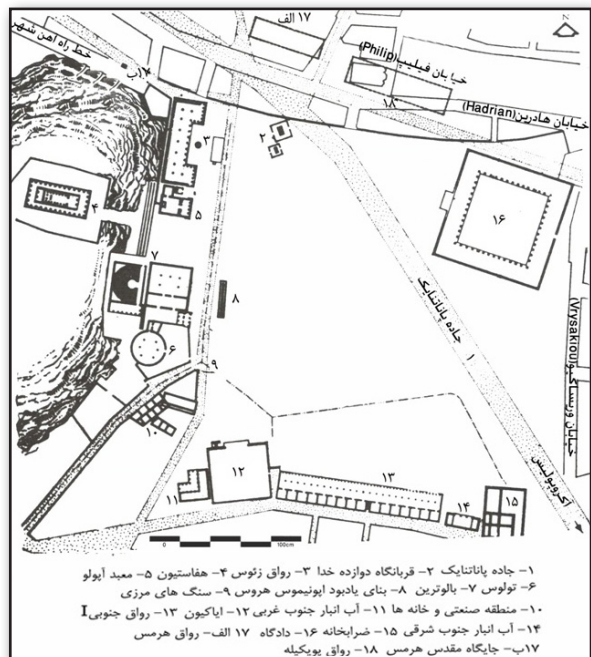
N

۱۷ الف

خط راه آهن شهری

۴ ب

خیابان فیلیپ (Philip)

۱۸

خیابان هادرین (Hadrian)

۳

۲

۱۶

۴

۵

۷

۸

۶

۹

۱

جاده پاناتنایک

خیابان وریساکیو (Vrysakiou)

۱۰

۱۲

۱۳

۱۱

۱۴

۱۵

آکروپولیس

0

100m

۱– جاده پاناتنایک ۲– قربانگاه دوازده خدا ۳– رواق زئوس ۴– هفاستیون ۵– معبد آپولو

۶– تولوس ۷– بالوترین ۸– بنای یادبود اپونیموس هروس ۹– سنگ های مرزی

۱۰– منطقه صنعتی و خانه ها ۱۱– آب انبار جنوب غربی ۱۲– ایاکیون ۱۳– رواق جنوبی I

۱۴– آب انبار جنوب شرقی ۱۵– ضرابخانه ۱۶– دادگاه ۱۷ الف– رواق هرمس

۱۷ب– جایگاه مقدس هرمس ۱۸– رواق پویکیله